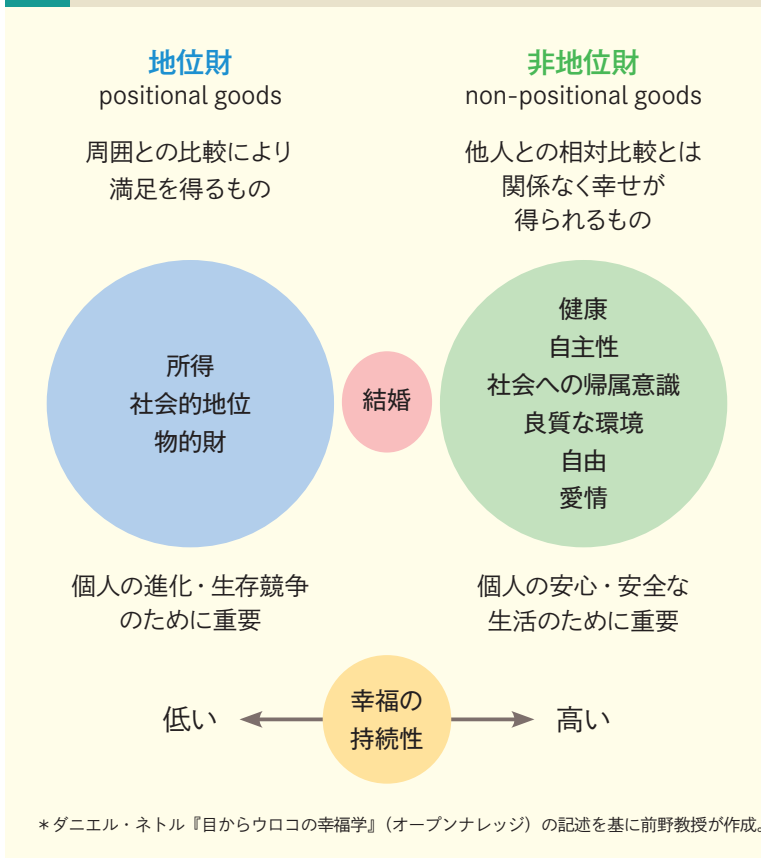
地位財
positional goods

周囲との比較により満足を得るもの

所得
社会的地位
物的財

個人の進化・生存競争のために重要

非地位財
non-positional goods

他人との相対比較とは関係なく幸せが得られるもの

健康
自主性
社会への帰属意識
良質な環境
自由
愛情

個人の安心・安全な生活のために重要

結婚

低い

幸福の持続性

高い

＊ダニエル・ネトル『目からウロコの幸福学』（オープンナレッジ）の記述を基に前野教授が作成。